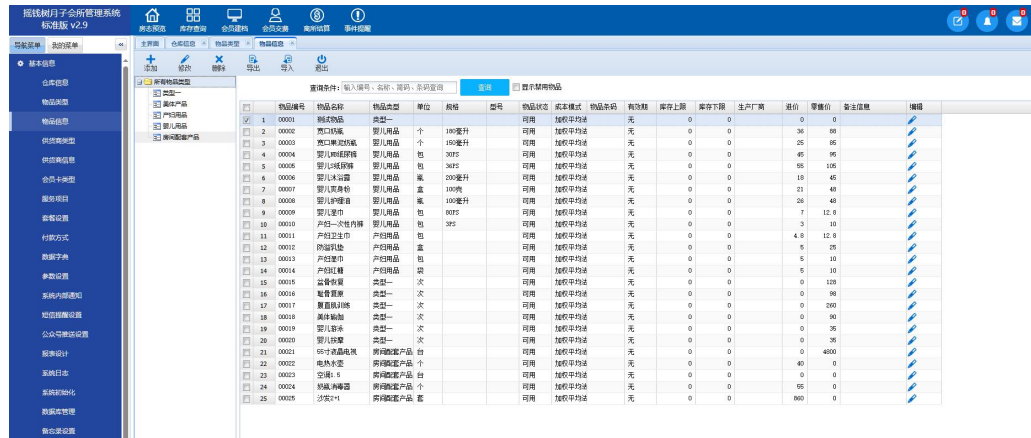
摇钱树月子会所管理系统 标准版 v2.9

房态预览 库存查询 会员建档 会员交费 离所结算 事件提醒

0 0 0

导航菜单 我的菜单 «

基本信息
仓库信息
物品类型
物品信息
供货商类型
供货商信息
会员卡类型
服务项目
套餐设置
付款方式
数据字典
参数设置
系统内部通知
短信提醒设置
公众号推送设置
报表设计
系统日志
系统初始化
数据库管理
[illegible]

主页面 × 仓库信息 × 物品类型 × 物品信息 ×

添加 修改 删除 导出 导入 退出

所有物品类型
类型一
美体产品
产妇用品
婴儿用品
房间配套产品

查询条件: 输入编号、名称、简码、条码查询 查询 显示禁用物品

| | | 物品编号 | 物品名称 | 物品类型 | 单位 | 规格 | 型号 | 物品状态 | 成本模式 | 物品条码 | 有效期 | 库存上限 | 库存下限 | 生产厂商 | 进价 | 零售价 | 备注信息 | 编辑 |
|---|---|---|---|---|---|---|---|---|---|---|---|---|---|---|---|---|---|---|
| ☑ | 1 | 00001 | 测试物品 | 类型一 | | | | 可用 | 加权平均法 | | 无 | 0 | 0 | | 0 | 0 | | |
| ☐ | 2 | 00002 | 宽口奶瓶 | 婴儿用品 | 个 | 180毫升 | | 可用 | 加权平均法 | | 无 | 0 | 0 | | 36 | 88 | | |
| ☐ | 3 | 00003 | 宽口果汁奶瓶 | 婴儿用品 | 个 | 150毫升 | | 可用 | 加权平均法 | | 无 | 0 | 0 | | 25 | 85 | | |
| ☐ | 4 | 00004 | 婴儿NB纸尿裤 | 婴儿用品 | 包 | 30PS | | 可用 | 加权平均法 | | 无 | 0 | 0 | | 45 | 95 | | |
| ☐ | 5 | 00005 | 婴儿S纸尿裤 | 婴儿用品 | 包 | 36PS | | 可用 | 加权平均法 | | 无 | 0 | 0 | | 55 | 105 | | |
| ☐ | 6 | 00006 | 婴儿沐浴露 | 婴儿用品 | 瓶 | 200毫升 | | 可用 | 加权平均法 | | 无 | 0 | 0 | | 18 | 45 | | |
| ☐ | 7 | 00007 | 婴儿爽身粉 | 婴儿用品 | 盒 | 100克 | | 可用 | 加权平均法 | | 无 | 0 | 0 | | 21 | 48 | | |
| ☐ | 8 | 00008 | 婴儿护理油 | 婴儿用品 | 瓶 | 100毫升 | | 可用 | 加权平均法 | | 无 | 0 | 0 | | 26 | 48 | | |
| ☐ | 9 | 00009 | 婴儿湿巾 | 婴儿用品 | 包 | 80PS | | 可用 | 加权平均法 | | 无 | 0 | 0 | | 7 | 12.8 | | |
| ☐ | 10 | 00010 | 产妇一次性内裤 | 产妇用品 | 包 | 3PS | | 可用 | 加权平均法 | | 无 | 0 | 0 | | 3 | 10 | | |
| ☐ | 11 | 00011 | 产妇卫生巾 | 产妇用品 | 包 | | | 可用 | 加权平均法 | | 无 | 0 | 0 | | 4.8 | 12.8 | | |
| ☐ | 12 | 00012 | 防溢乳垫 | 产妇用品 | 盒 | | | 可用 | 加权平均法 | | 无 | 0 | 0 | | 5 | 25 | | |
| ☐ | 13 | 00013 | 产妇湿巾 | 产妇用品 | 包 | | | 可用 | 加权平均法 | | 无 | 0 | 0 | | 5 | 10 | | |
| ☐ | 14 | 00014 | 产妇口罩 | 产妇用品 | 袋 | | | 可用 | 加权平均法 | | 无 | 0 | 0 | | 5 | 10 | | |
| ☐ | 15 | 00015 | 盆骨恢复 | 类型一 | 次 | | | 可用 | 加权平均法 | | 无 | 0 | 0 | | 0 | 128 | | |
| ☐ | 16 | 00016 | 耻骨矫正 | 类型一 | 次 | | | 可用 | 加权平均法 | | 无 | 0 | 0 | | 0 | 98 | | |
| ☐ | 17 | 00017 | 腹直肌训练 | 类型一 | 次 | | | 可用 | 加权平均法 | | 无 | 0 | 0 | | 0 | 260 | | |
| ☐ | 18 | 00018 | 美体瘦身 | 类型一 | 次 | | | 可用 | 加权平均法 | | 无 | 0 | 0 | | 0 | 90 | | |
| ☐ | 19 | 00019 | 婴儿游泳 | 类型一 | 次 | | | 可用 | 加权平均法 | | 无 | 0 | 0 | | 0 | 35 | | |
| ☐ | 20 | 00020 | 婴儿按摩 | 类型一 | 次 | | | 可用 | 加权平均法 | | 无 | 0 | 0 | | 0 | 35 | | |
| ☐ | 21 | 00021 | 55寸液晶电视 | 房间配套产品 | 台 | | | 可用 | 加权平均法 | | 无 | 0 | 0 | | 0 | 4800 | | |
| ☐ | 22 | 00022 | 电热水壶 | 房间配套产品 | 个 | | | 可用 | 加权平均法 | | 无 | 0 | 0 | | 40 | 0 | | |
| ☐ | 23 | 00023 | 空调1.5 | 房间配套产品 | 台 | | | 可用 | 加权平均法 | | 无 | 0 | 0 | | 0 | 0 | | |
| ☐ | 24 | 00024 | 奶瓶消毒器 | 房间配套产品 | 个 | | | 可用 | 加权平均法 | | 无 | 0 | 0 | | 55 | 0 | | |
| ☐ | 25 | 00025 | 沙发2+1 | 房间配套产品 | 套 | | | 可用 | 加权平均法 | | 无 | 0 | 0 | | 860 | 0 | | |